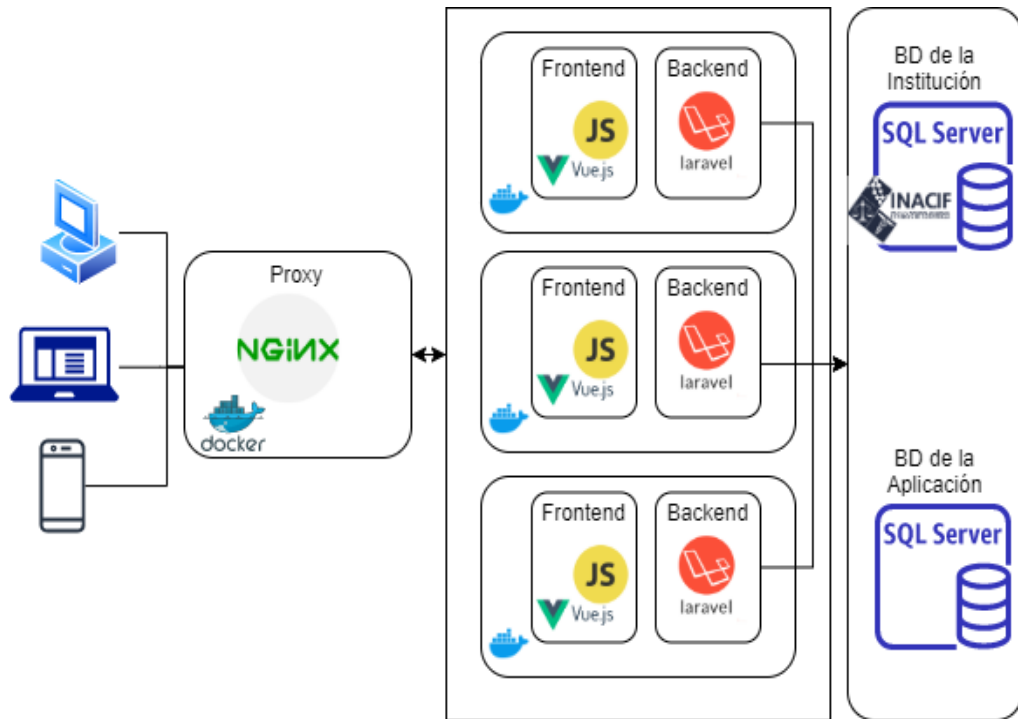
Proxy

NGINX

docker

Frontend

JS

Vue.js

Backend

laravel

Frontend

JS

Vue.js

Backend

laravel

Frontend

JS

Vue.js

Backend

laravel

BD de la Institución

SQL Server

INACIF

BD de la Aplicación

SQL Server